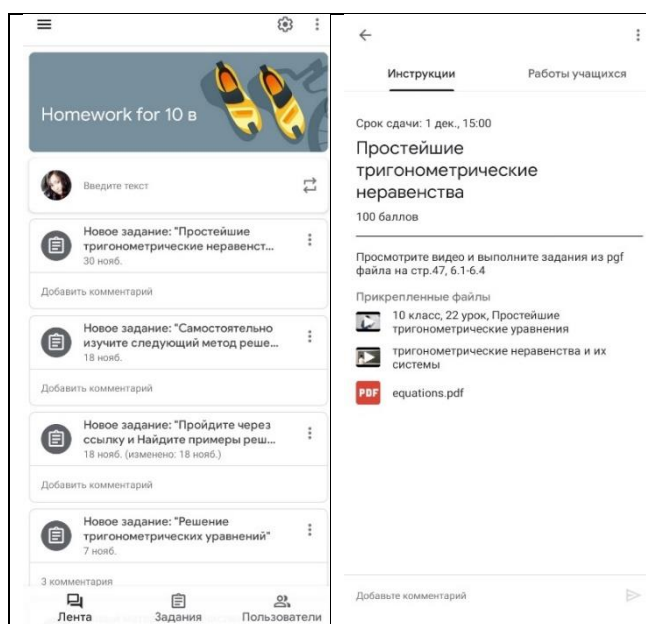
Homework for 10 в

Введите текст

Новое задание: "Простейшие тригонометрические неравенст...
30 нояб.

Добавить комментарий

Новое задание: "Самостоятельно изучите следующий метод реше...
18 нояб.

Добавить комментарий

Новое задание: "Пройдите через ссылку и Найдите примеры реш...
18 нояб. (изменено: 18 нояб.)

Добавить комментарий

Новое задание: "Решение тригонометрических уравнений"
7 нояб.

3 комментария

Лента
Задания
Пользователи

Инструкции
Работы учащихся

Срок сдачи: 1 дек., 15:00

Простейшие тригонометрические неравенства

100 баллов

Просмотрите видео и выполните задания из pgf файла на стр.47, 6.1-6.4

Прикрепленные файлы

10 класс, 22 урок, Простейшие тригонометрические уравнения

тригонометрические неравенства и их системы

PDF equations.pdf

Добавьте комментарий